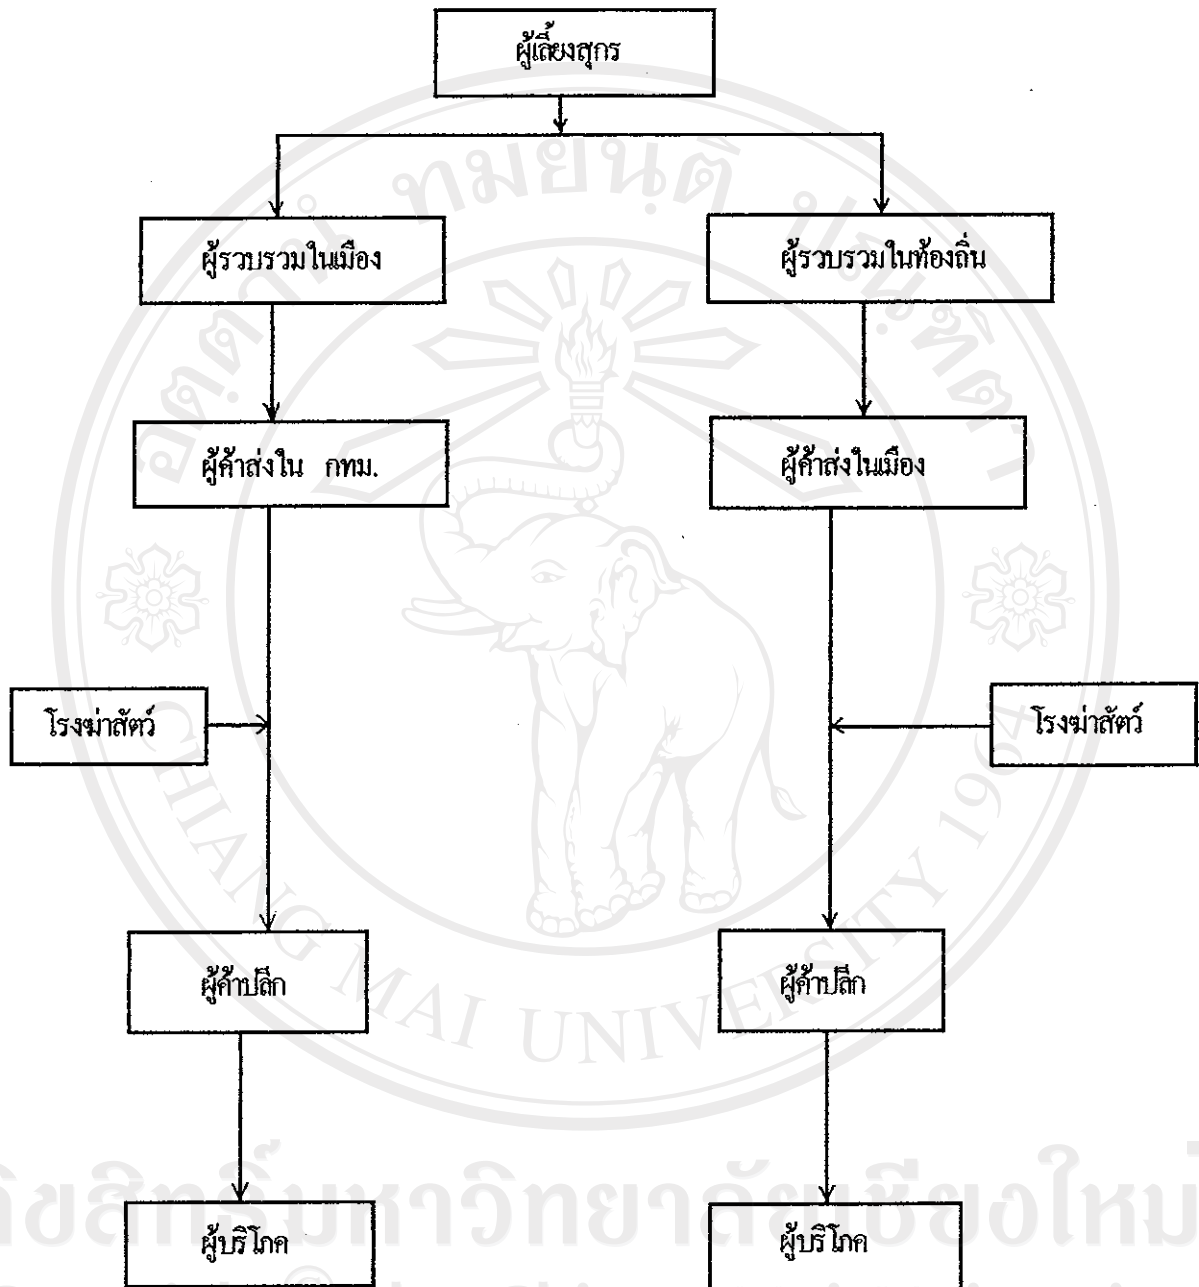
ผู้เลี้ยงสุกร

ผู้รวบรวมในเมือง

ผู้รวบรวมในท้องถิ่น

ผู้ค้าส่งใน กทม.

ผู้ค้าส่งในเมือง

โรงฆ่าสัตว์

โรงฆ่าสัตว์

ผู้ค้าปลีก

ผู้ค้าปลีก

ผู้บริโภค

ผู้บริโภค

CHIANG MAI UNIVERSITY

ลิขสิทธิ์มหาวิทยาลัยเชียงใหม่